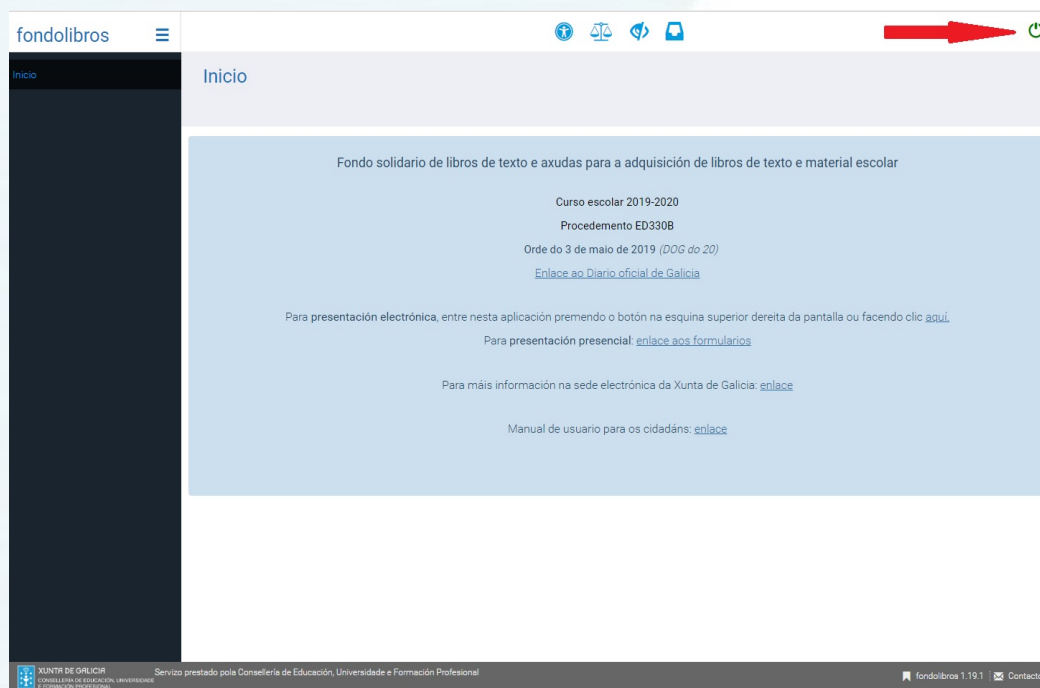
fondolibros

Inicio

Inicio

Fondo solidario de libros de texto e axudas para a adquisición de libros de texto e material escolar

Curso escolar 2019-2020

Procedemento ED330B

Orde do 3 de maio de 2019 (DOG do 20)

Enlace ao Diario oficial de Galicia

Para presentación electrónica, entre nesta aplicación premendo o botón na esquina superior dereita da pantalla ou facendo clic aquí.

Para presentación presencial: enlace aos formularios

Para máis información na sede electrónica da Xunta de Galicia: enlace

Manual de usuario para os cidadáns: enlace

XUNTA DE GALICIA CONSELLERÍA DE EDUCACIÓN, UNIVERSIDADE E FORMACIÓN PROFESIONAL

Servizo prestado pola Consellería de Educación, Universidade e Formación Profesional

fondolibros 1.19.1 | Contacto